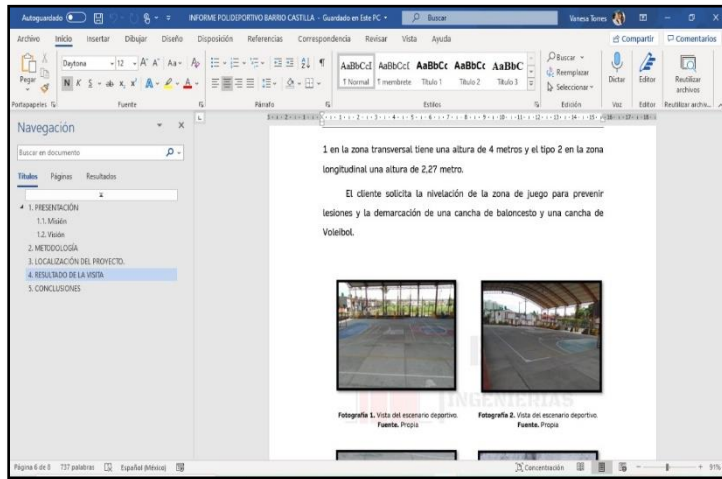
Autoguardado INFORME POLIDEPORTIVO BARRIO CASTILLA - Guardado en Este PC Buscar Vanesa Torres

Archivo Inicio Insertar Dibujar Diseño Disposición Referencias Correspondencia Revisar Vista Ayuda Compartir Comentarios

Pegar Portapapeles Daytona 12 N K S Fuente Párrafo AaBbCcI AaBbCcI AaBbCc AaBbCc AaBbC 1 Normal 1 membrete Título 1 Título 2 Título 3 Estilos Buscar Reemplazar Seleccionar Edición Dictar Voz Editor Editor Reutilizar archivos Reutilizar archiv...

Navegación

Buscar en documento

Títulos Páginas Resultados

1. PRESENTACIÓN
1.1. Misión
1.2. Visión
2. METODOLOGÍA
3. LOCALIZACIÓN DEL PROYECTO.
4. RESULTADO DE LA VISITA
5. CONCLUSIONES

1 en la zona transversal tiene una altura de 4 metros y el tipo 2 en la zona longitudinal una altura de 2,27 metro.

El cliente solicita la nivelación de la zona de juego para prevenir lesiones y la demarcación de una cancha de baloncesto y una cancha de Voleibol.

INGENIERIAS

Fotografía 1. Vista del escenario deportivo. Fuente. Propia

Fotografía 2. Vista del escenario deportivo. Fuente. Propia

Página 6 de 8 737 palabras Español (México) Concentración 91%